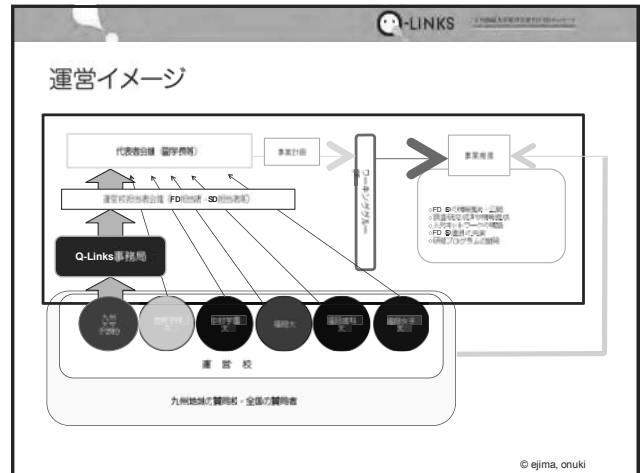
Q-LINKS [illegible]

運営イメージ

代表者会議（副学長等）

事業計画

ワーキンググループ

事業推進

運営校担当者会議（FD担当部・SD担当部局）

○FD・SD情報集約・広報
○講座研究成果等情報提供
○人的ネットワークの構築
○FD・SD連携の推進
○研修プログラム等の開発

Q-Links事務局

九州大学

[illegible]

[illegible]

福岡大

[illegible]

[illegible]

運営校

九州地域の賛同校・全国の賛同者

© ejima, onuki